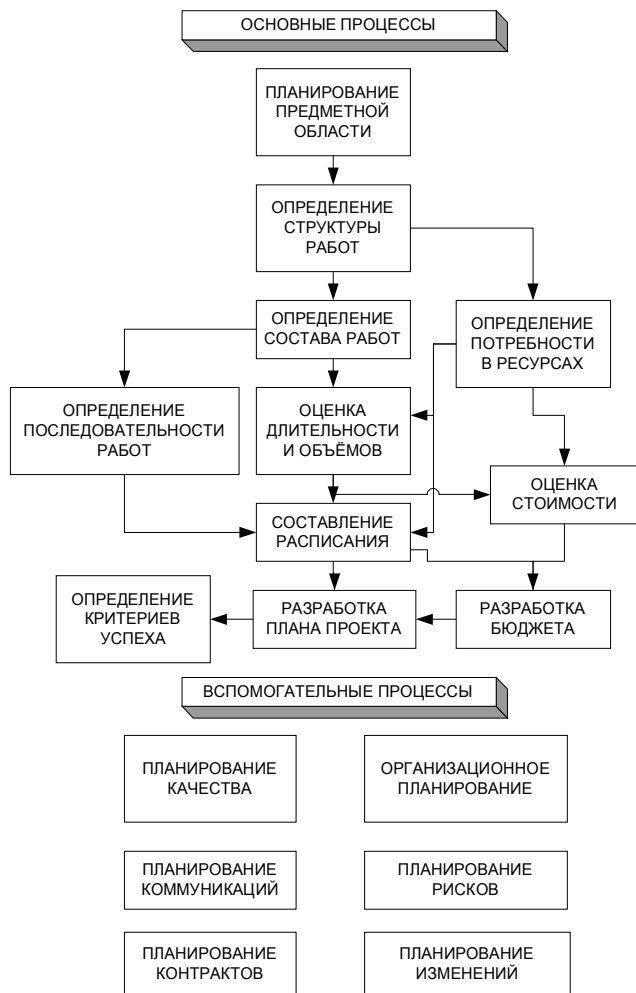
ОСНОВНЫЕ ПРОЦЕССЫ

ПЛАНИРОВАНИЕ ПРЕДМЕТНОЙ ОБЛАСТИ

ОПРЕДЕЛЕНИЕ СТРУКТУРЫ РАБОТ

ОПРЕДЕЛЕНИЕ СОСТАВА РАБОТ

ОПРЕДЕЛЕНИЕ ПОТРЕБНОСТИ В РЕСУРСАХ

ОПРЕДЕЛЕНИЕ ПОСЛЕДОВАТЕЛЬНОСТИ РАБОТ

ОЦЕНКА ДЛИТЕЛЬНОСТИ И ОБЪЁМОВ

ОЦЕНКА СТОИМОСТИ

СОСТАВЛЕНИЕ РАСПИСАНИЯ

ОПРЕДЕЛЕНИЕ КРИТЕРИЕВ УСПЕХА

РАЗРАБОТКА ПЛАНА ПРОЕКТА

РАЗРАБОТКА БЮДЖЕТА

ВСПОМОГАТЕЛЬНЫЕ ПРОЦЕССЫ

ПЛАНИРОВАНИЕ КАЧЕСТВА

ОРГАНИЗАЦИОННОЕ ПЛАНИРОВАНИЕ

ПЛАНИРОВАНИЕ КОММУНИКАЦИЙ

ПЛАНИРОВАНИЕ РИСКОВ

ПЛАНИРОВАНИЕ КОНТРАКТОВ

ПЛАНИРОВАНИЕ ИЗМЕНЕНИЙ